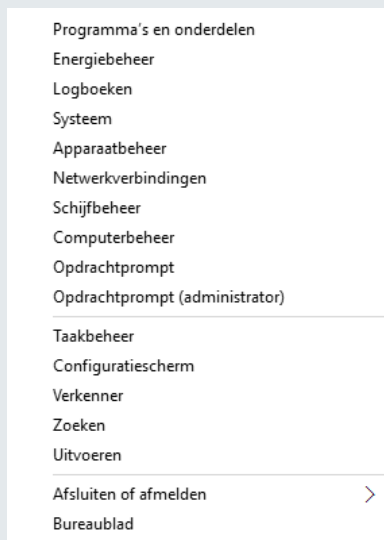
Programma's en onderdelen
Energiebeheer
Logboeken
Systeem
Apparaatbeheer
Netwerkverbindingen
Schijfbeheer
Computerbeheer
Opdrachtprompt
Opdrachtprompt (administrator)

Taakbeheer
Configuratiescherm
Verkenner
Zoeken
Uitvoeren

Afsluiten of afmelden >
Bureaublad